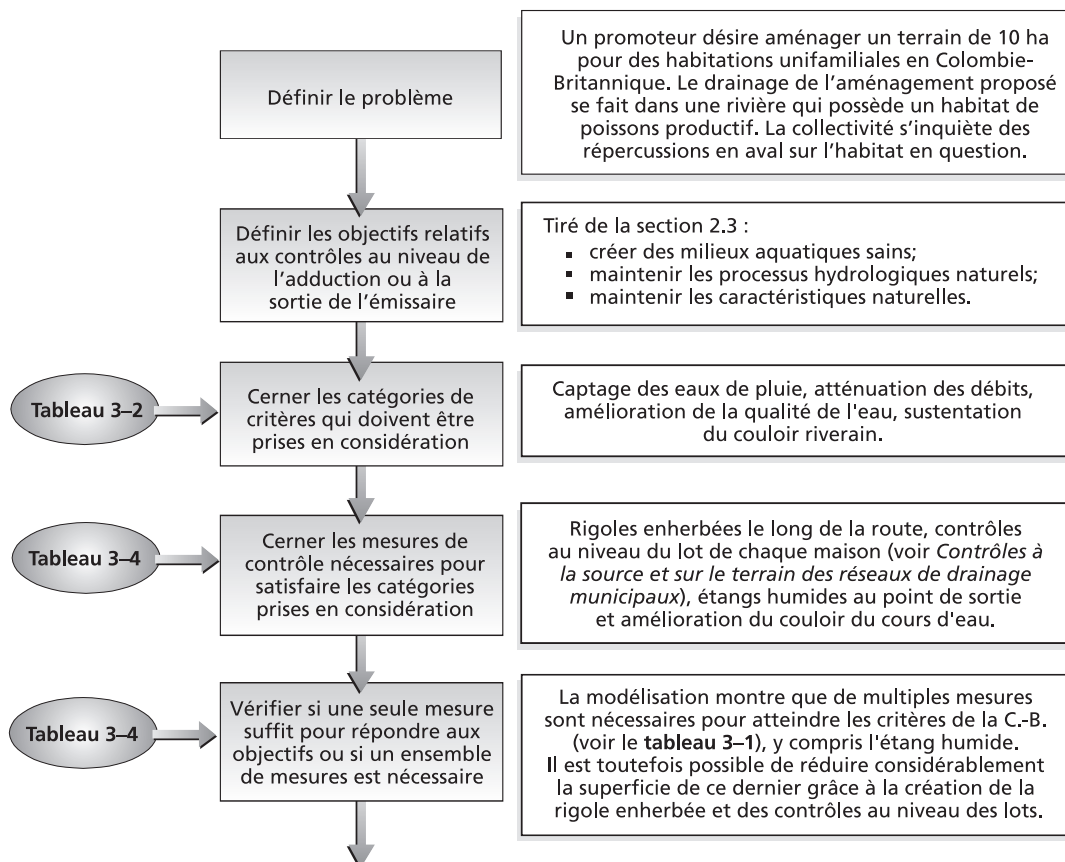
Définir le problème

Un promoteur désire aménager un terrain de 10 ha pour des habitations unifamiliales en Colombie-Britannique. Le drainage de l'aménagement proposé se fait dans une rivière qui possède un habitat de poissons productif. La collectivité s'inquiète des répercussions en aval sur l'habitat en question.

Définir les objectifs relatifs aux contrôles au niveau de l'adduction ou à la sortie de l'émissaire

Tiré de la section 2.3 :
- créer des milieux aquatiques sains;
- maintenir les processus hydrologiques naturels;
- maintenir les caractéristiques naturelles.

Tableau 3–2

Cerner les catégories de critères qui doivent être prises en considération

Captage des eaux de pluie, atténuation des débits, amélioration de la qualité de l'eau, sustentation du couloir riverain.

Tableau 3–4

Cerner les mesures de contrôle nécessaires pour satisfaire les catégories prises en considération

Rigoles enherbées le long de la route, contrôles au niveau du lot de chaque maison (voir *Contrôles à la source et sur le terrain des réseaux de drainage municipaux*), étangs humides au point de sortie et amélioration du couloir du cours d'eau.

Tableau 3–4

Vérifier si une seule mesure suffit pour répondre aux objectifs ou si un ensemble de mesures est nécessaire

La modélisation montre que de multiples mesures sont nécessaires pour atteindre les critères de la C.-B. (voir le **tableau 3–1**), y compris l'étang humide. Il est toutefois possible de réduire considérablement la superficie de ce dernier grâce à la création de la rigole enherbée et des contrôles au niveau des lots.